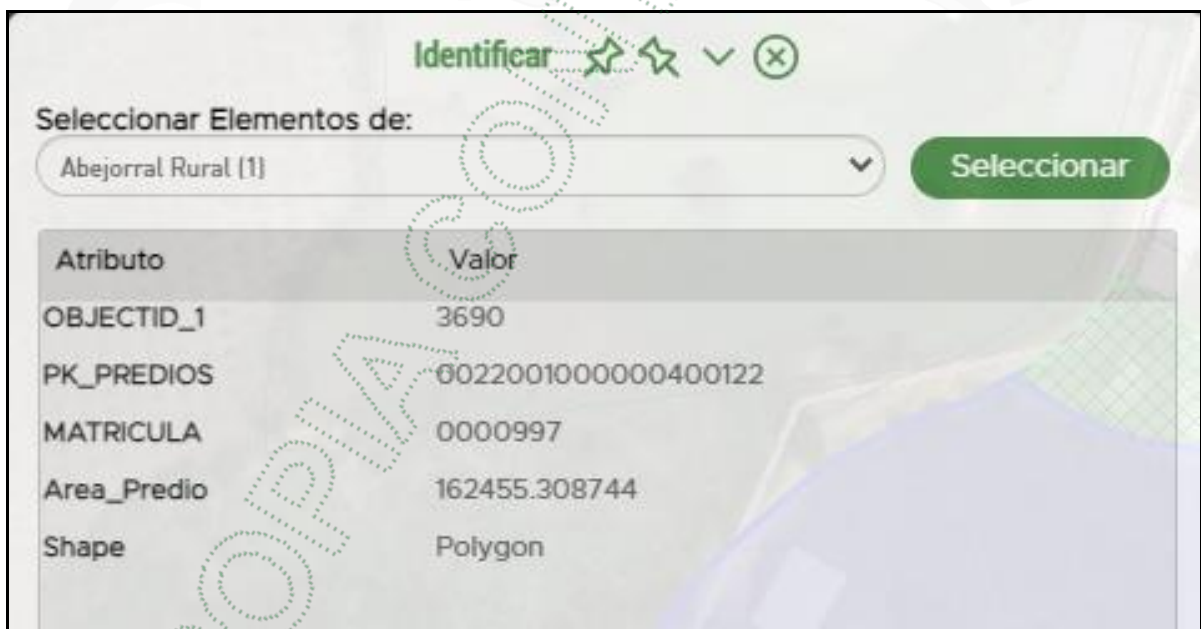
Identificar

Seleccionar Elementos de:

Abejorral Rural (1)

Seleccionar

| Atributo | Valor |
|---|---|
| OBJECTID_1 | 3690 |
| PK_PREDIOS | 0022001000000400122 |
| MATRICULA | 0000997 |
| Area_Predio | 162455.308744 |
| Shape | Polygon |

COPIA CON